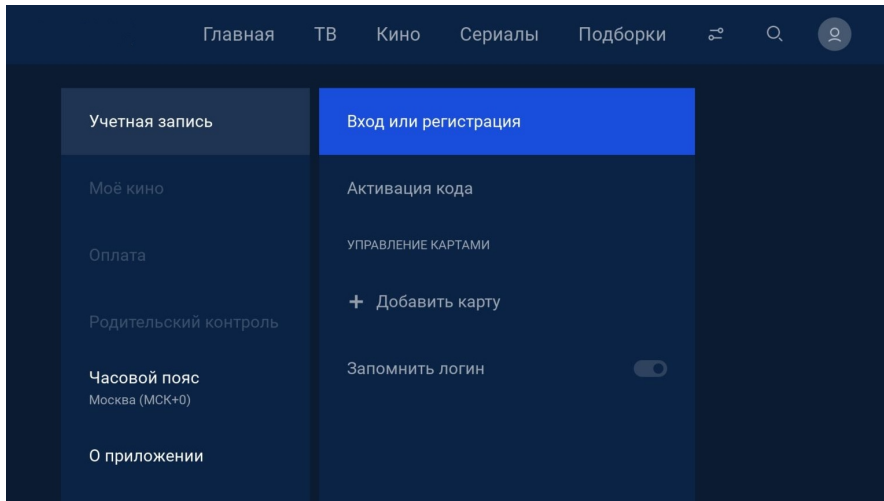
Главная ТВ Кино Сериалы Подборки

Учетная запись

Моё кино

Оплата

Родительский контроль

Часовой пояс
Москва (МСК+0)

О приложении

Вход или регистрация

Активация кода

УПРАВЛЕНИЕ КАРТАМИ

+ Добавить карту

Запомнить логин